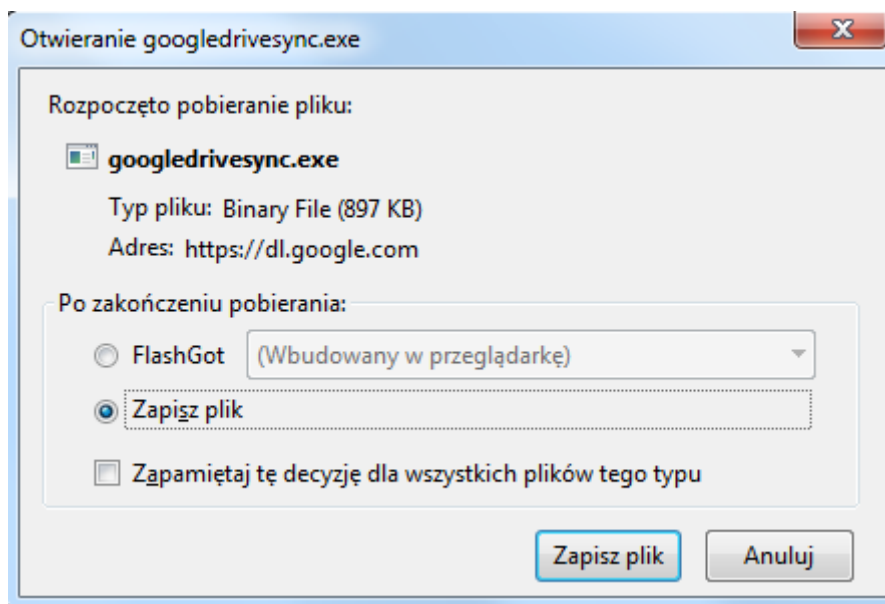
Otwieranie googledrivesync.exe

Rozpoczęto pobieranie pliku:

googledrivesync.exe

Typ pliku: Binary File (897 KB)

Adres: https://dl.google.com

Po zakończeniu pobierania:

FlashGot (Wbudowany w przeglądarkę)

Zapisz plik

Zapamiętaj tę decyzję dla wszystkich plików tego typu

Zapisz plik Anuluj